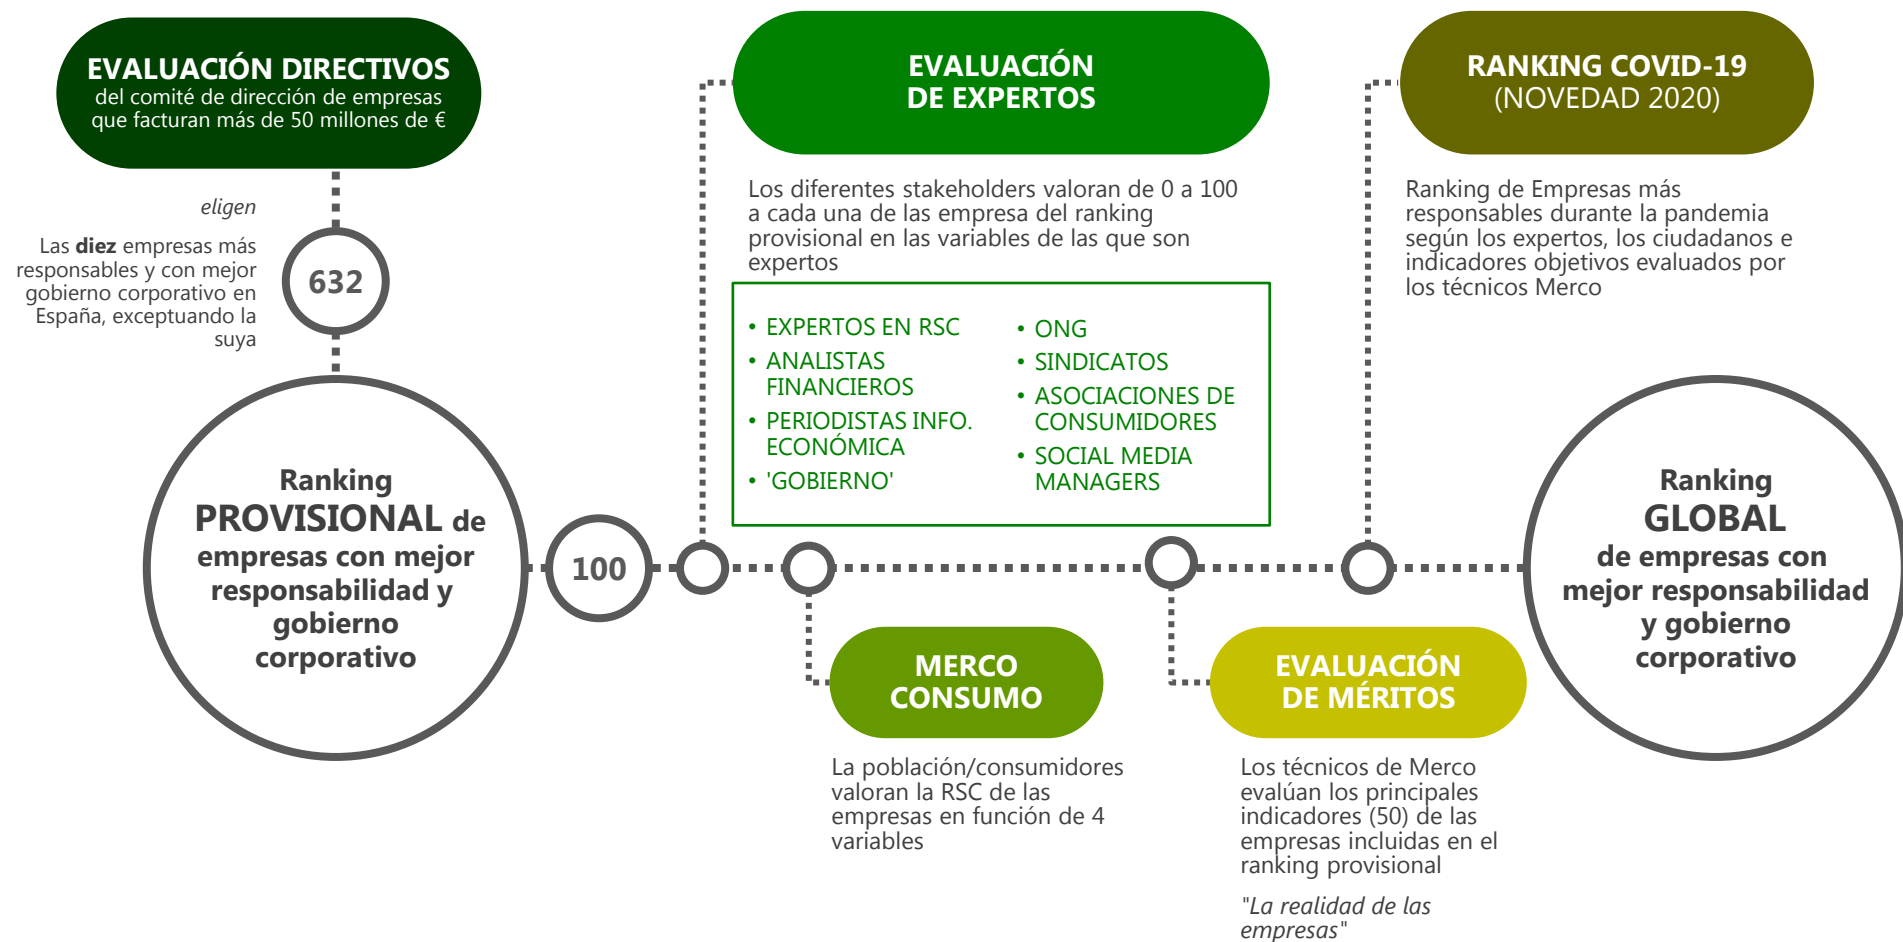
EVALUACIÓN DIRECTIVOS
del comité de dirección de empresas que facturan más de 50 millones de €

eligen

Las **diez** empresas más responsables y con mejor gobierno corporativo en España, exceptuando la suya

632

Ranking PROVISIONAL de empresas con mejor responsabilidad y gobierno corporativo

100

EVALUACIÓN DE EXPERTOS

Los diferentes stakeholders valoran de 0 a 100 a cada una de las empresa del ranking provisional en las variables de las que son expertos

- EXPERTOS EN RSC
- ANALISTAS FINANCIEROS
- PERIODISTAS INFO. ECONÓMICA
- 'GOBIERNO'
- ONG
- SINDICATOS
- ASOCIACIONES DE CONSUMIDORES
- SOCIAL MEDIA MANAGERS

RANKING COVID-19
(NOVEDAD 2020)

Ranking de Empresas más responsables durante la pandemia según los expertos, los ciudadanos e indicadores objetivos evaluados por los técnicos Merco

MERCO CONSUMO

La población/consumidores valoran la RSC de las empresas en función de 4 variables

EVALUACIÓN DE MÉRITOS

Los técnicos de Merco evalúan los principales indicadores (50) de las empresas incluidas en el ranking provisional

"La realidad de las empresas"

Ranking GLOBAL de empresas con mejor responsabilidad y gobierno corporativo